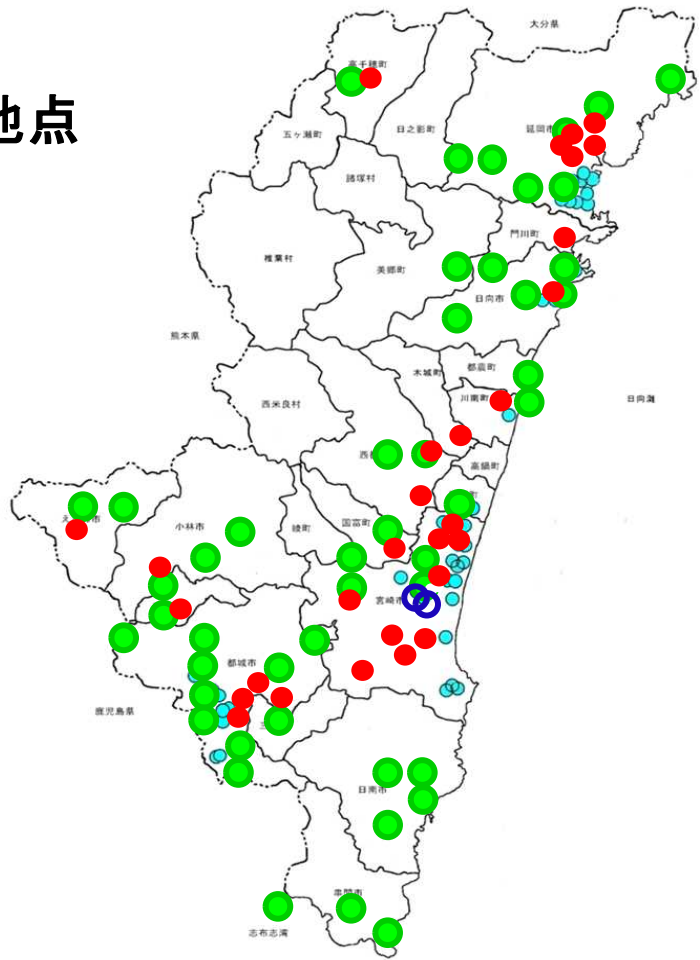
地点

大分県
高千穂町
五ヶ瀬町
日之影町
延岡市
諸塚村
門川町
椎葉村
美郷町
日向市
熊本県
都農町
木城町
西米良村
川南町
日向灘
高鍋町
えびの市
小林市
綾町
国富町
宮崎市
都城市
鹿児島県
日南市
串間市
志布志湾